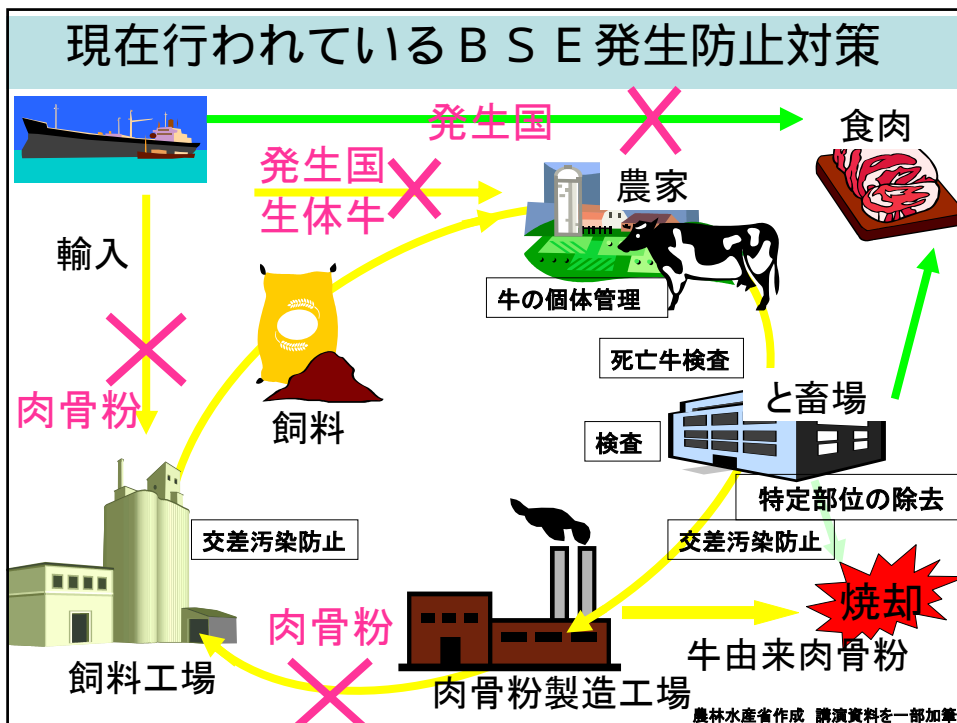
現在行われているＢＳＥ発生防止対策

発生国

食肉

発生国
生体牛

農家

輸入

牛の個体管理

肉骨粉

死亡牛検査

と畜場

飼料

検査

特定部位の除去

交差汚染防止

交差汚染防止

焼却

肉骨粉

牛由来肉骨粉

飼料工場

肉骨粉製造工場

農林水産省作成　講演資料を一部加筆